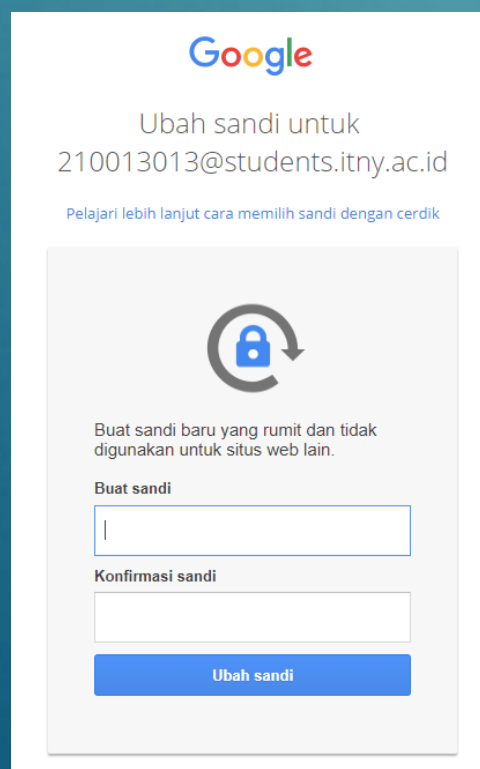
Google

Ubah sandi untuk 210013013@students.itny.ac.id

Pelajari lebih lanjut cara memilih sandi dengan cerdik

Buat sandi baru yang rumit dan tidak digunakan untuk situs web lain.

Buat sandi

Konfirmasi sandi

Ubah sandi